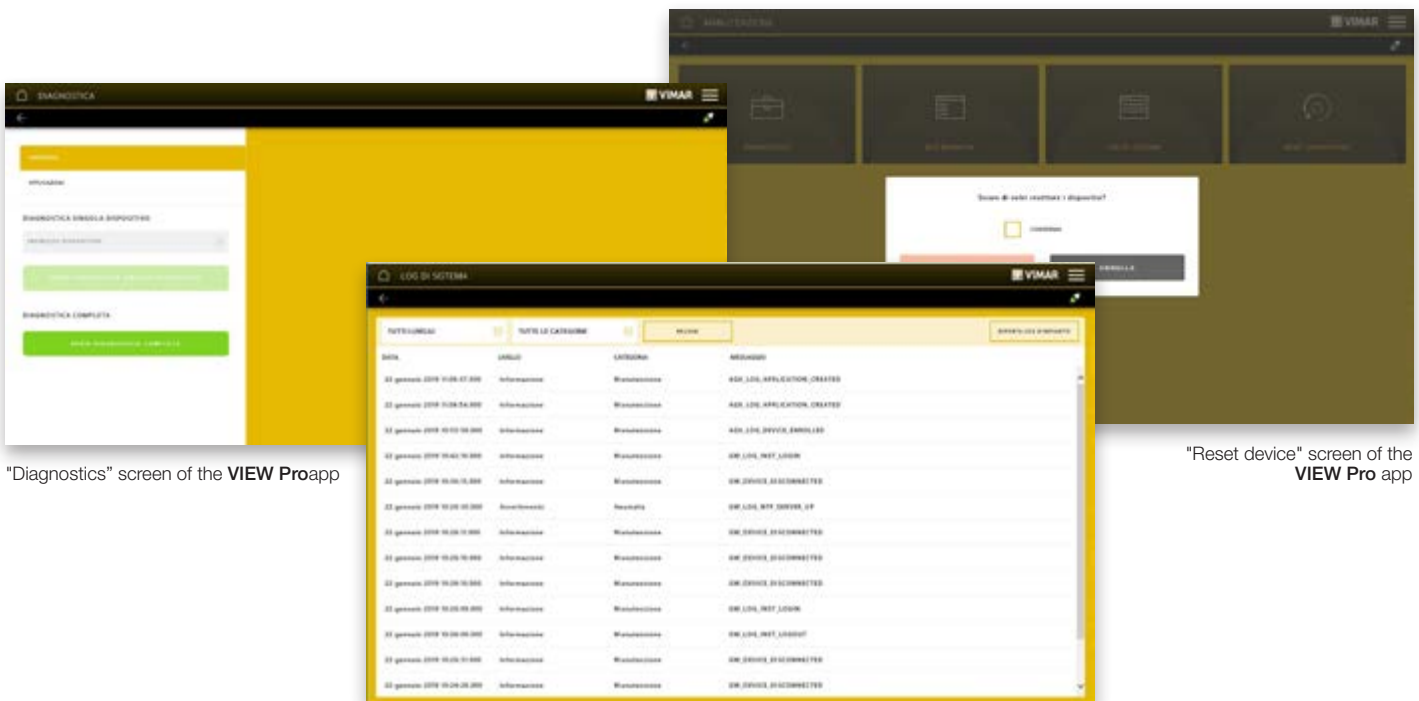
DIAGNOSTICA

VIMAR

DIAGNOSTICA SINGOLO DISPOSITIVO

DIAGNOSTICA COMPLETA

"Diagnostics" screen of the **VIEW Pro**app

VIMAR

Sicuro di voler resettare i dispositivi?

ANNULLA

"Reset device" screen of the **VIEW Pro** app

LOG DI SISTEMA

VIMAR

TUTTI I LIVELLI

TUTTE LE CATEGORIE

DATA

LIVELLO

CATEGORIA

MESSAGGIO

| DATA | LIVELLO | CATEGORIA | MESSAGGIO |
|---|---|---|---|
| 22 gennaio 2019 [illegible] | Informazione | Manutenzione | AGX_LOG_APPLICATION_CREATED |
| 22 gennaio 2019 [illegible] | Informazione | Manutenzione | AGX_LOG_APPLICATION_CREATED |
| 22 gennaio 2019 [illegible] | Informazione | Manutenzione | AGX_LOG_DEVICE_ENROLLED |
| 22 gennaio 2019 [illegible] | Informazione | Manutenzione | GW_LOG_INST_LOGIN |
| 22 gennaio 2019 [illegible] | Informazione | Manutenzione | GW_DEVICE_DISCONNECTED |
| 22 gennaio 2019 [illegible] | Avvertimento | Neutralità | GW_LOG_NTP_SERVER_UP |
| 22 gennaio 2019 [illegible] | Informazione | Manutenzione | GW_DEVICE_DISCONNECTED |
| 22 gennaio 2019 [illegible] | Informazione | Manutenzione | GW_DEVICE_DISCONNECTED |
| 22 gennaio 2019 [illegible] | Informazione | Manutenzione | GW_DEVICE_DISCONNECTED |
| 22 gennaio 2019 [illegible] | Informazione | Manutenzione | GW_LOG_INST_LOGIN |
| 22 gennaio 2019 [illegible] | Informazione | Manutenzione | GW_LOG_INST_LOGOUT |
| 22 gennaio 2019 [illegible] | Informazione | Manutenzione | GW_DEVICE_DISCONNECTED |
| 22 gennaio 2019 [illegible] | Informazione | Manutenzione | GW_DEVICE_DISCONNECTED |